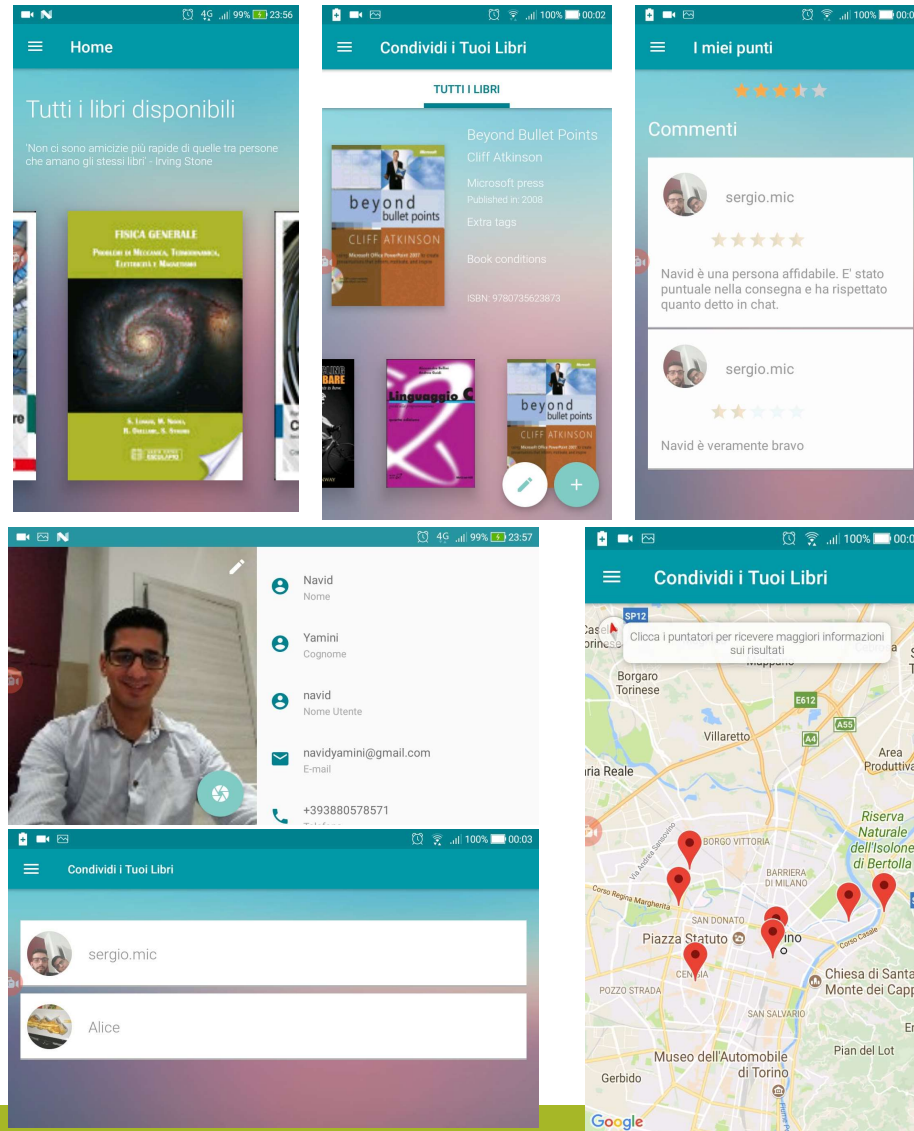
4G 99% 23:56

Home

Tutti i libri disponibili

'Non ci sono amicizie più rapide di quelle tra persone che amano gli stessi libri' - Irving Stone

FISICA GENERALE
PROBLEMI DI MECCANICA, TERMODINAMICA, ELETTRICITÀ E MAGNETISMO

100% 00:02

Condividi i Tuoi Libri

TUTTI I LIBRI

Beyond Bullet Points
Cliff Atkinson
Microsoft press
Published in: 2008
Extra tags
Book conditions
ISBN: 9780735623873

beyond bullet points
CLIFF ATKINSON

Linguaggio C

beyond bullet points
CLIFF ATKINSON

100% 00:0

I miei punti

Commenti

sergio.mic
Navid è una persona affidabile. E' stato puntuale nella consegna e ha rispettato quanto detto in chat.

sergio.mic
Navid è veramente bravo

4G 99% 23:57

Navid
Nome

Yamini
Cognome

navid
Nome Utente

navidyamini@gmail.com
E-mail

+393880578571

100% 00:03

Condividi i Tuoi Libri

sergio.mic

Alice

100% 00:0

Condividi i Tuoi Libri

Clicca i puntatori per ricevere maggiori informazioni sui risultati

SP12
Borgaro Torinese
E612
A55
Villaretto
A4
Area Produttiva
ria Reale
BORGO VITTORIA
Riserva Naturale dell'Isolone di Bertolla
BARRIERA DI MILANO
Corso Regina Margherita
SAN DONATO
Piazza Statuto
Corso Casale
CENTRO
Chiesa di Santa Monte dei Capp
POZZO STRADA
SAN SALVARIO
Museo dell'Automobile di Torino
Pian del Lot
Gerbido
Google